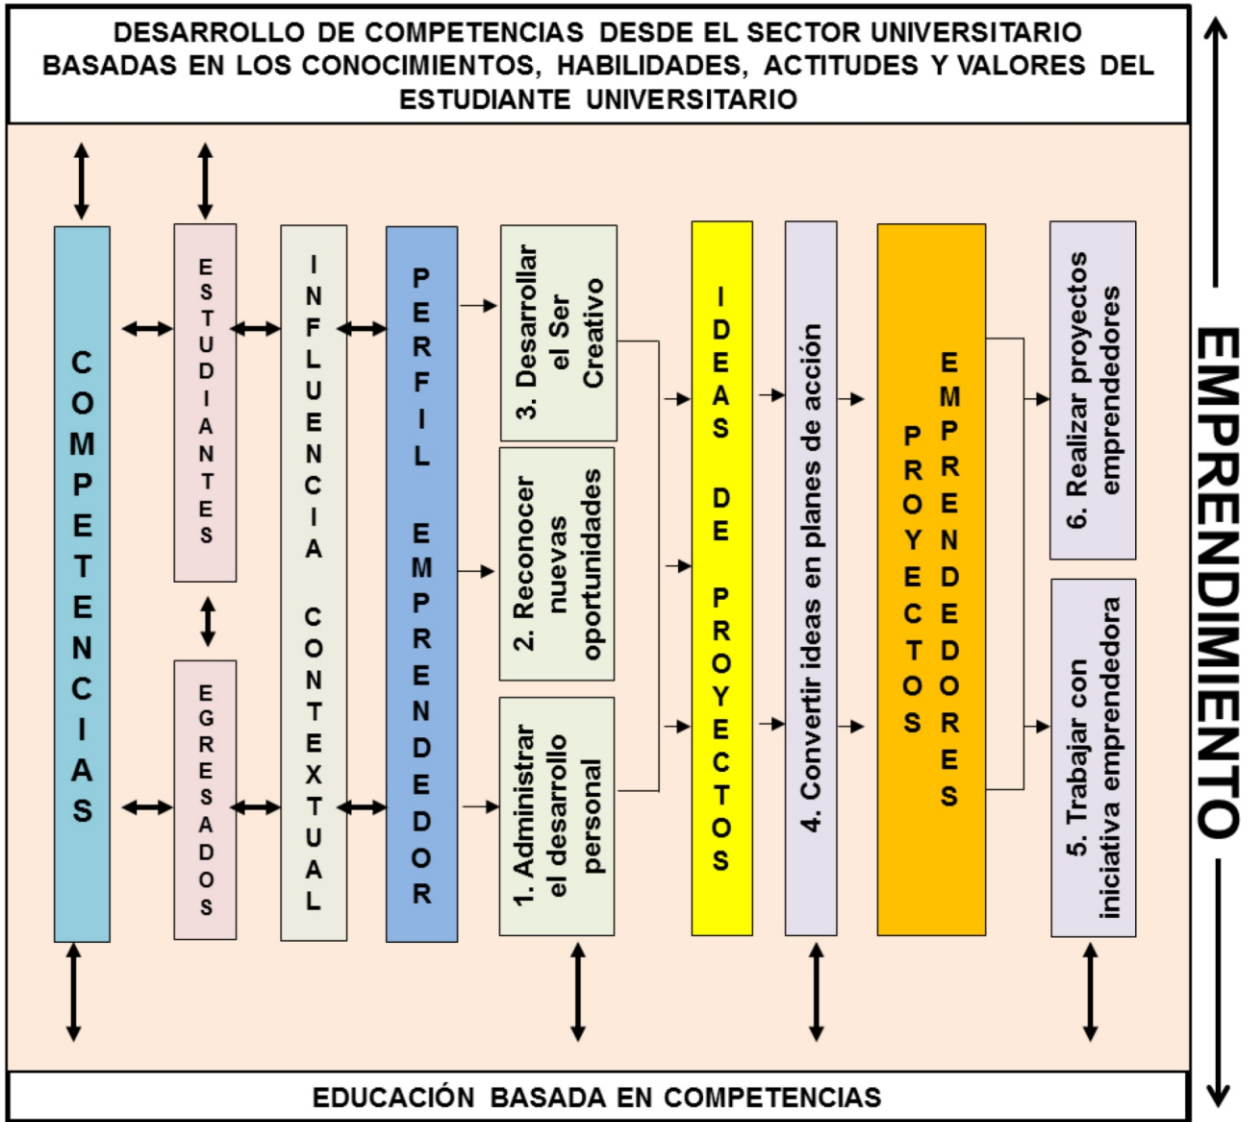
DESARROLLO DE COMPETENCIAS DESDE EL SECTOR UNIVERSITARIO BASADAS EN LOS CONOCIMIENTOS, HABILIDADES, ACTITUDES Y VALORES DEL ESTUDIANTE UNIVERSITARIO

COMPETENCIAS

ESTUDIANTES

EGRESADOS

INFLUENCIA CONTEXTUAL

PERFIL EMPRENDEDOR

3. Desarrollar el Ser Creativo

2. Reconocer nuevas oportunidades

1. Administrar el desarrollo personal

IDEAS DE PROYECTOS

4. Convertir ideas en planes de acción

PROYECTOS EMPRENDEDORES

6. Realizar proyectos emprendedores

5. Trabajar con iniciativa emprendedora

EMPRENDIMIENTO

EDUCACIÓN BASADA EN COMPETENCIAS